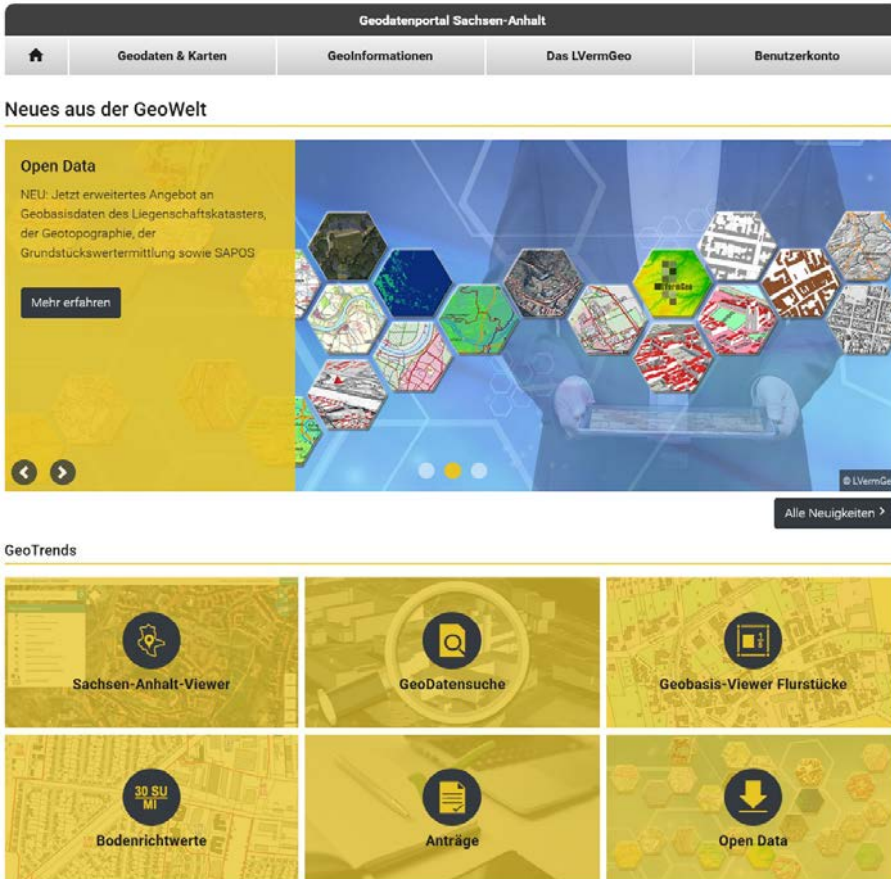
Geodatenportal Sachsen-Anhalt

Geodaten & Karten | GeoInformationen | Das LVermGeo | Benutzerkonto

Neues aus der GeoWelt

Open Data

NEU: Jetzt erweitertes Angebot an Geobasisdaten des Liegenschaftskatasters, der Geotopographie, der Grundstückswertermittlung sowie SAPOS

Mehr erfahren

© LVermGe

Alle Neuigkeiten >

GeoTrends

Sachsen-Anhalt-Viewer

GeoDatensuche

Geobasis-Viewer Flurstücke

30 SU
MI

Bodenrichtwerte

Anträge

Open Data